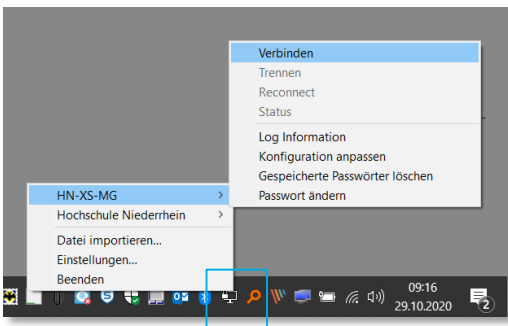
Verbinden
Trennen
Reconnect
Status
Log Information
Konfiguration anpassen
Gespeicherte Passwörter löschen
Passwort ändern

HN-XS-MG
Hochschule Niederrhein
Datei importieren...
Einstellungen...
Beenden

09:16
29.10.2020
2